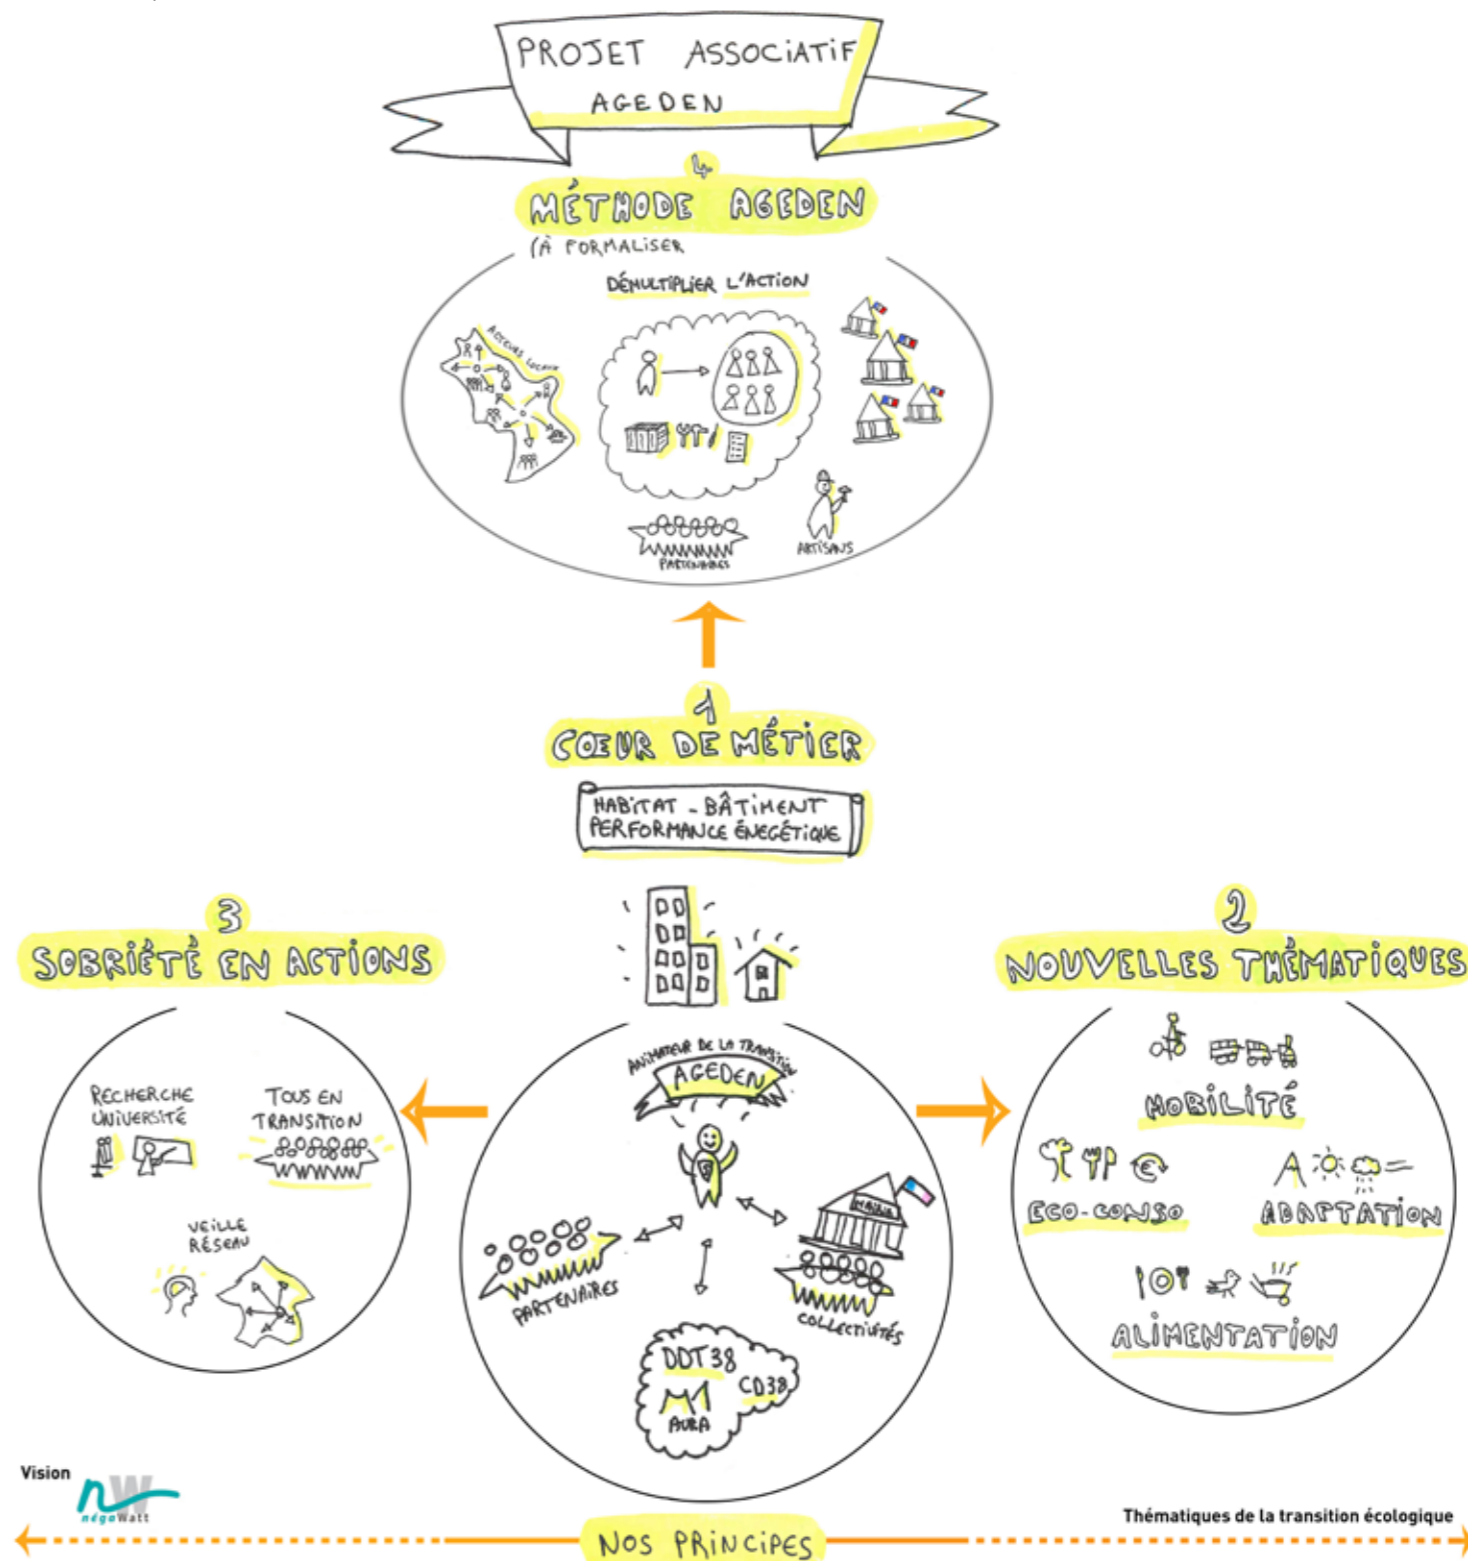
PROJET ASSOCIATIF
AGEDEN

4
MÉTHODE AGEDEN
(À FORMALISER

DÉMULTIPLIER L'ACTION

ACTEURS LOCAUX

PARTENAIRES

ARTISANS

1
CŒUR DE MÉTIER

HABITAT - BÂTIMENT
PERFORMANCE ÉNERGÉTIQUE

3
SOBRIÉTÉ EN ACTIONS

RECHERCHE
UNIVERSITÉ

TOUS EN
TRANSITION

VEILLE
RÉSEAU

ANIMATEUR DE LA TRANSITION
AGEDEN

PARTENAIRES

MAIRIE

COLLECTIVITÉS

DDT 38
CD38
AURA

2
NOUVELLES THÉMATIQUES

MOBILITÉ

ECO-CONSO

ADAPTATION

ALIMENTATION

Vision
négaWatt

Thématiques de la transition écologique

NOS PRINCIPES